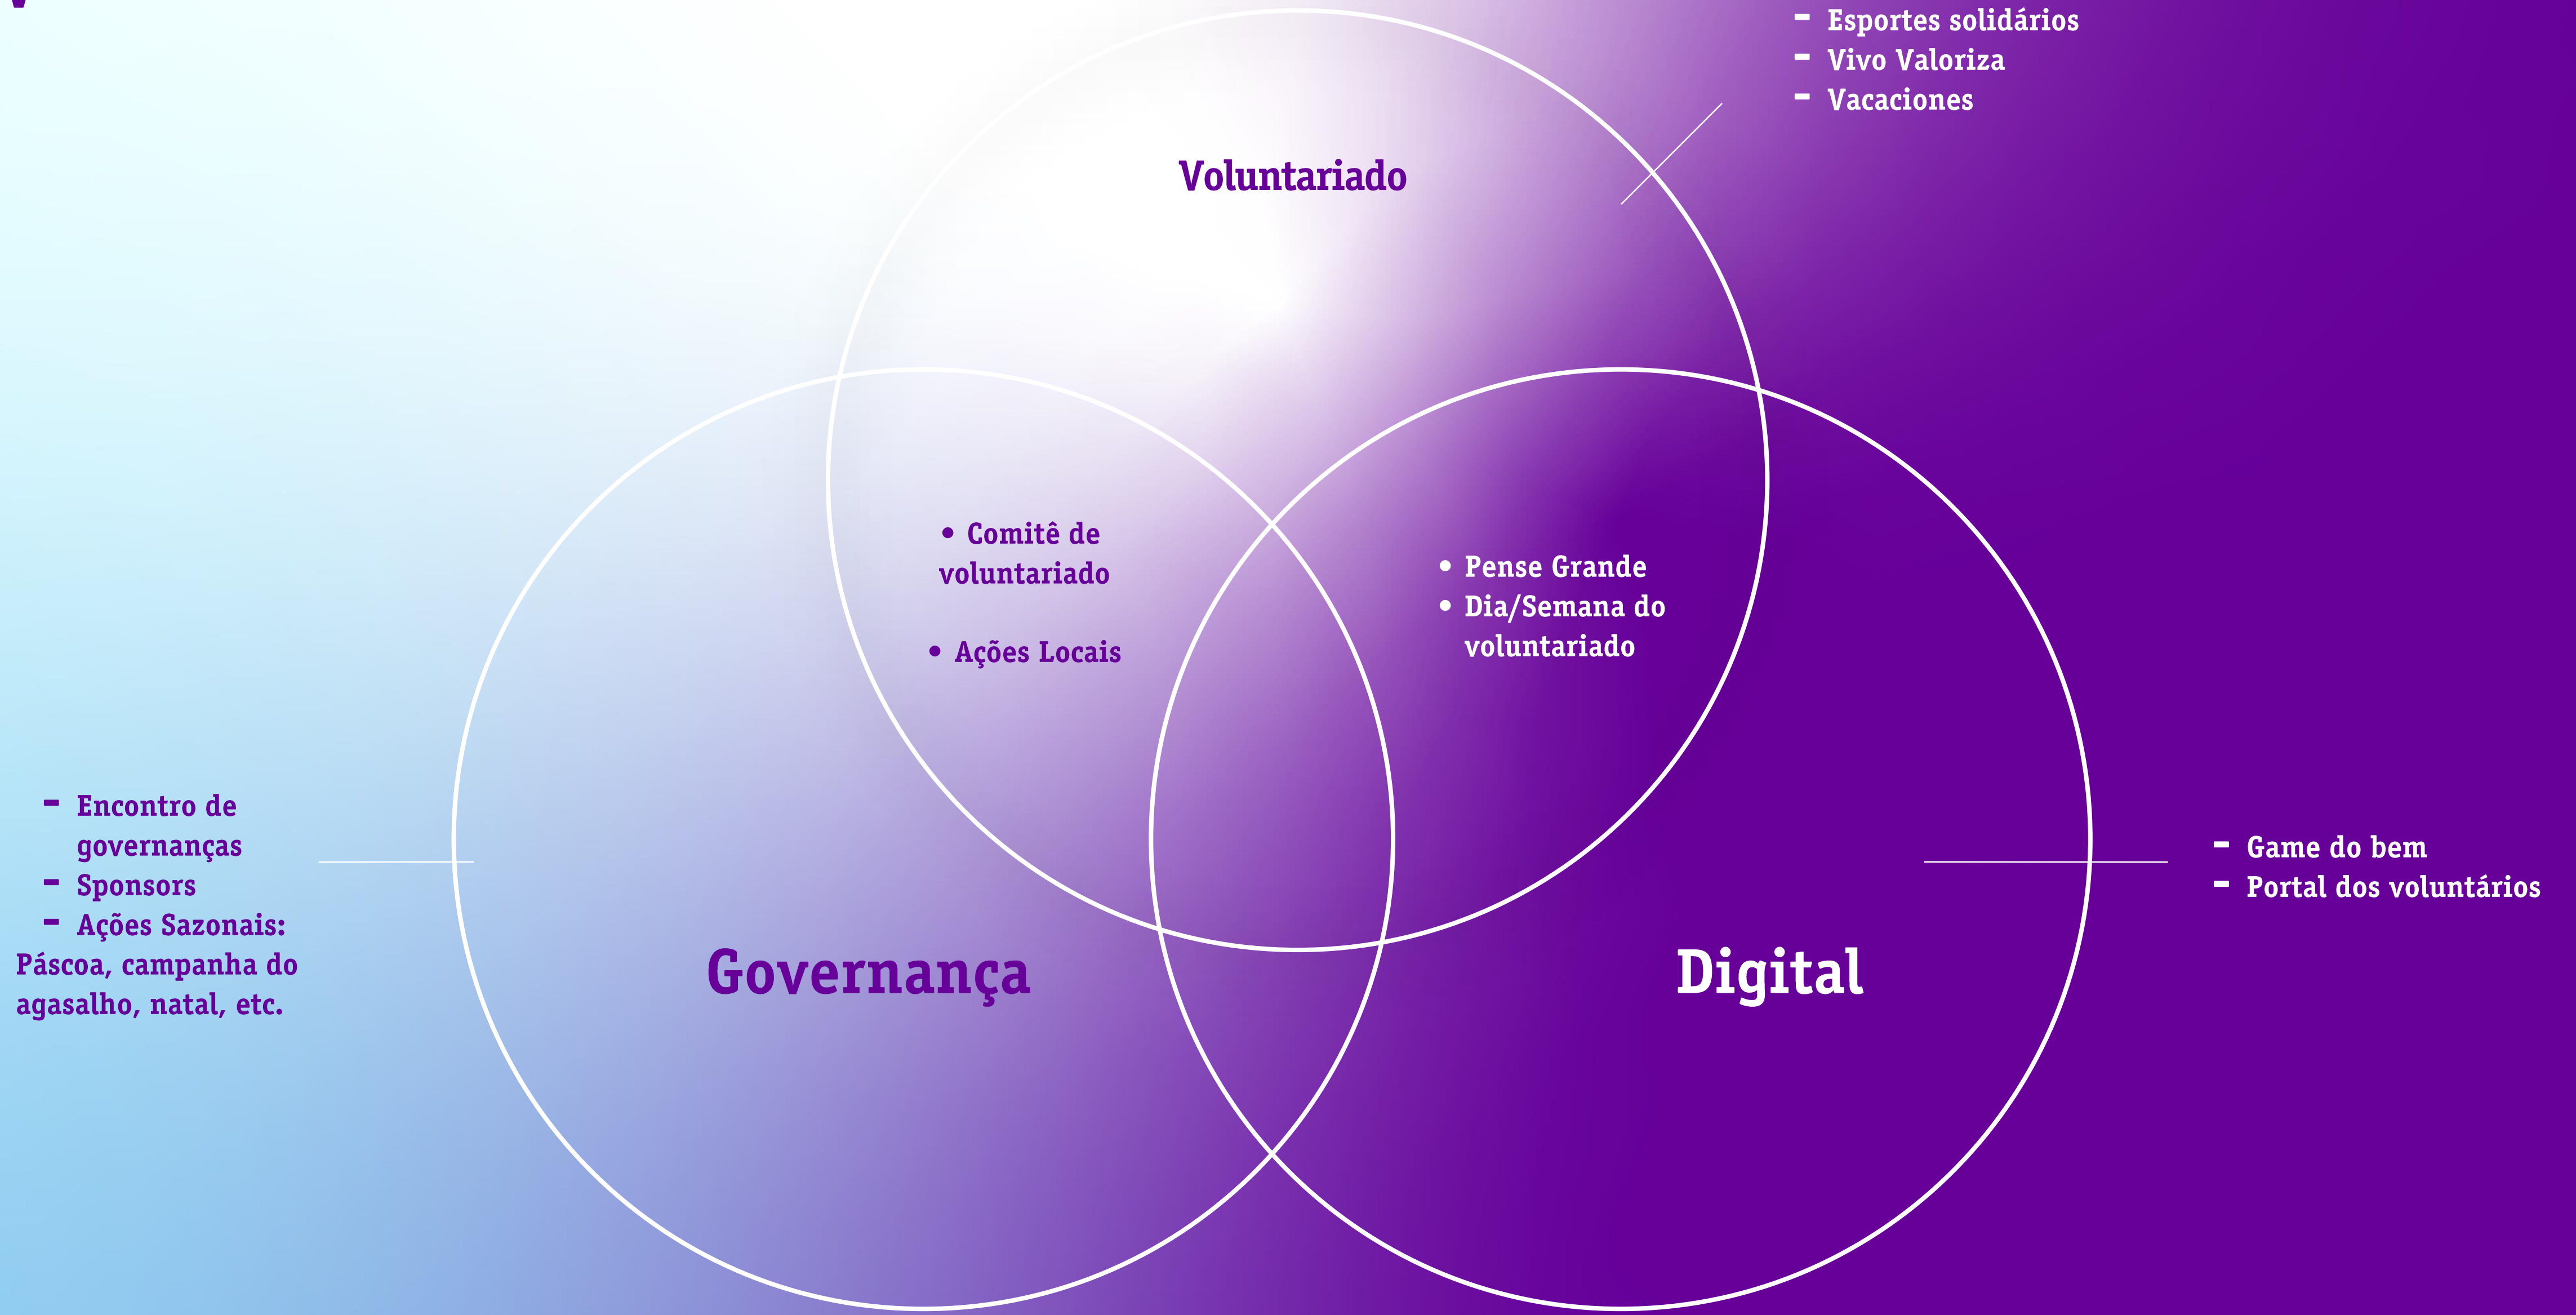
- Esportes solidários
- Vivo Valoriza
- Vacaciones

Voluntariado

• Comitê de voluntariado

• Ações Locais

• Pense Grande
• Dia/Semana do voluntariado

- Encontro de governanças
- Sponsors
- Ações Sazonais: Páscoa, campanha do agasalho, natal, etc.

Governança

Digital

- Game do bem
- Portal dos voluntários